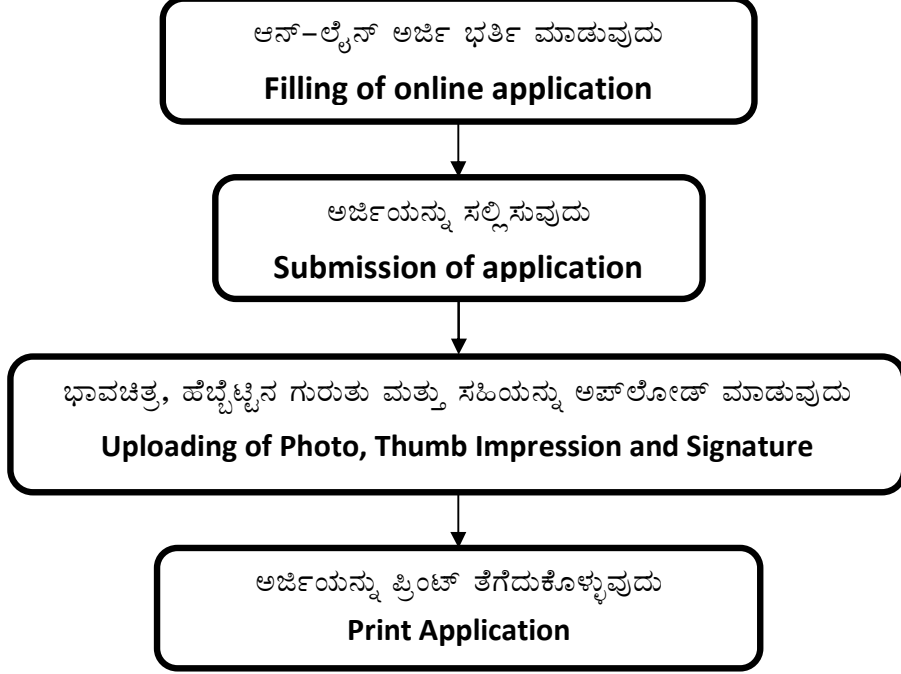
ಆನ್–ಲೈನ್ ಅರ್ಜಿ ಭರ್ತಿ ಮಾಡುವುದು
Filling of online application

ಅರ್ಜಿಯನ್ನು ಸಲ್ಲಿಸುವುದು
Submission of application

ಭಾವಚಿತ್ರ, ಹೆಬ್ಬೆಟ್ಟಿನ ಗುರುತು ಮತ್ತು ಸಹಿಯನ್ನು ಅಪ್‌ಲೋಡ್ ಮಾಡುವುದು
Uploading of Photo, Thumb Impression and Signature

ಅರ್ಜಿಯನ್ನು ಪ್ರಿಂಟ್ ತೆಗೆದುಕೊಳ್ಳುವುದು
Print Application